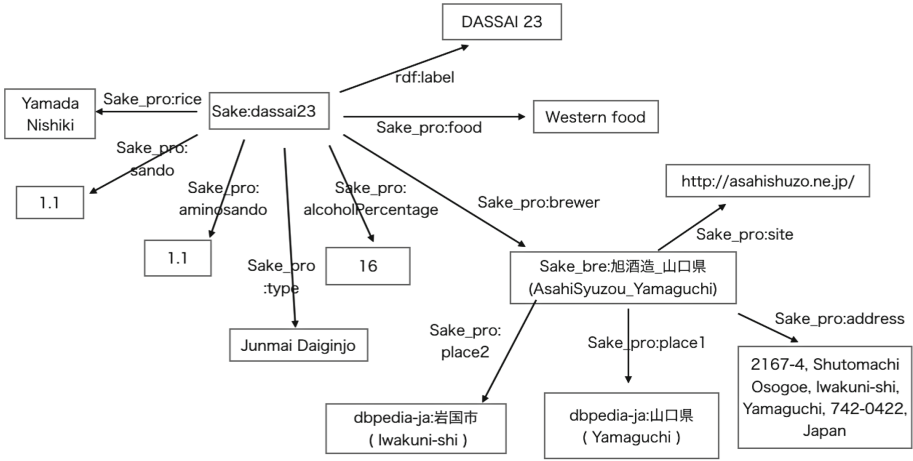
DASSAI 23

rdf:label

Yamada Nishiki

Sake_pro:rice

Sake:dassai23

Sake_pro:food

Western food

Sake_pro: sando

1.1

Sake_pro: aminosando

1.1

Sake_pro :type

Sake_pro: alcoholPercentage

16

Sake_pro:brewer

http://asahishuzo.ne.jp/

Sake_pro:site

Junmai Daiginjo

Sake_bre:旭酒造_山口県 (AsahiSyuzou_Yamaguchi)

Sake_pro: place2

Sake_pro:place1

Sake_pro:address

dbpedia-ja:岩国市 ( Iwakuni-shi )

dbpedia-ja:山口県 ( Yamaguchi )

2167-4, Shutomachi Osogoe, Iwakuni-shi, Yamaguchi, 742-0422, Japan